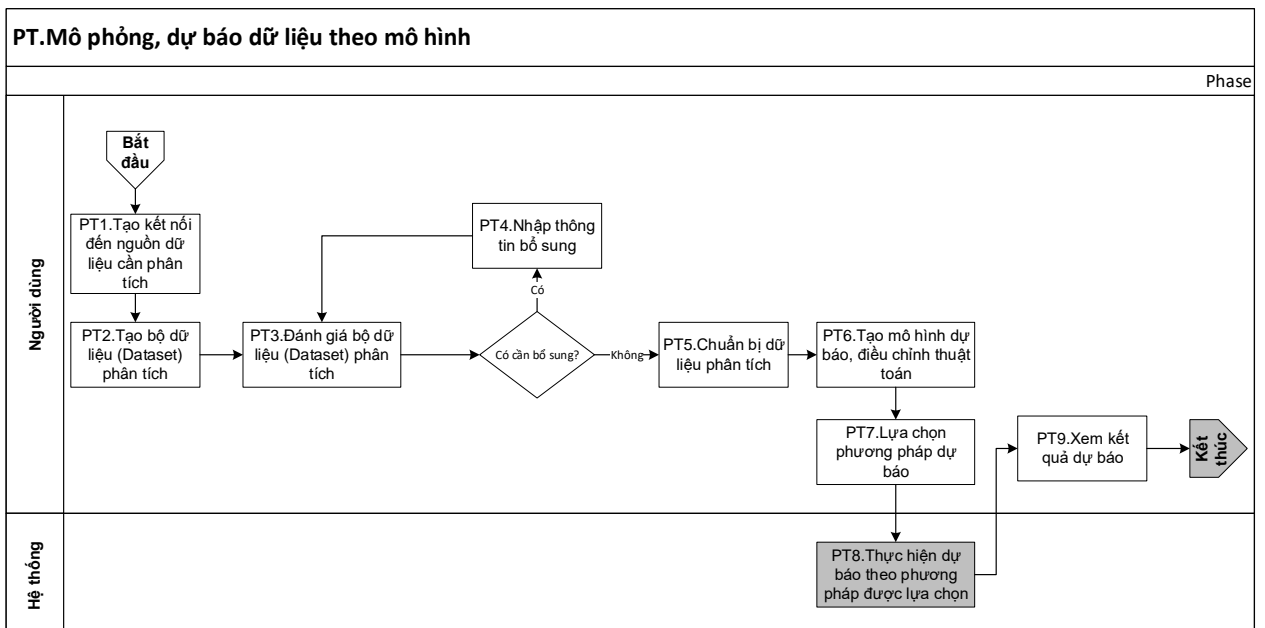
PT.Mô phỏng, dự báo dữ liệu theo mô hình

Phase

Người dùng

Bắt đầu

PT1.Tạo kết nối đến nguồn dữ liệu cần phân tích

PT2.Tạo bộ dữ liệu (Dataset) phân tích

PT3.Đánh giá bộ dữ liệu (Dataset) phân tích

PT4.Nhập thông tin bổ sung

Có

Có cần bổ sung?

Không

PT5.Chuẩn bị dữ liệu phân tích

PT6.Tạo mô hình dự báo, điều chỉnh thuật toán

PT7.Lựa chọn phương pháp dự báo

PT9.Xem kết quả dự báo

Kết thúc

Hệ thống

PT8.Thực hiện dự báo theo phương pháp được lựa chọn